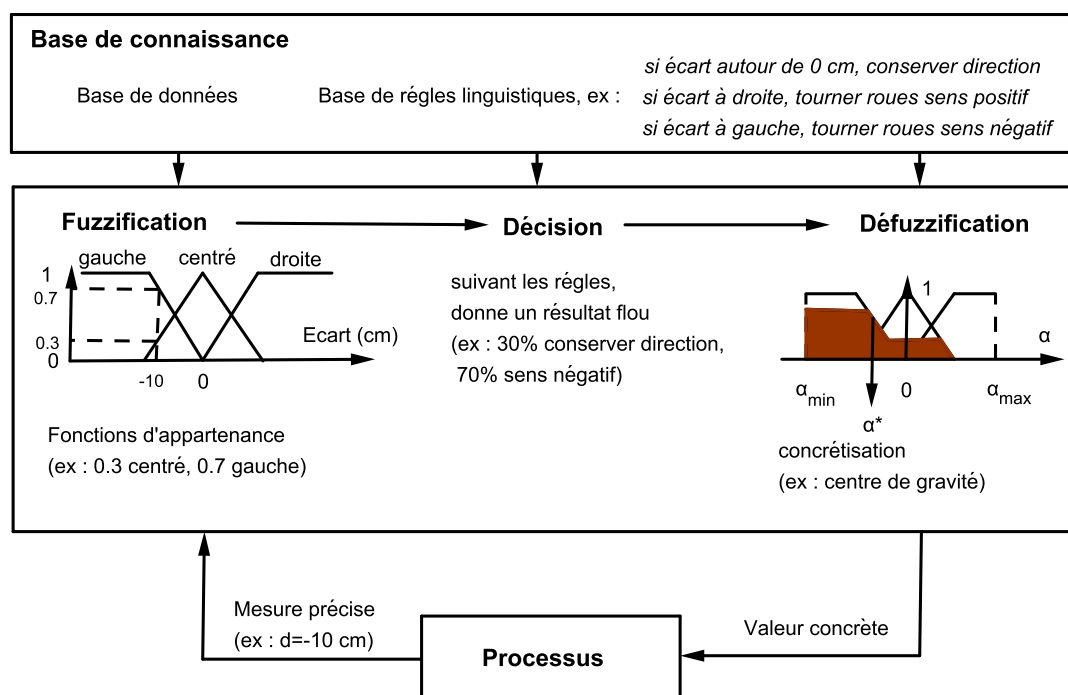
Base de connaissance

Base de données

Base de régles linguistiques, ex :

si écart autour de 0 cm, conserver direction
si écart à droite, tourner roues sens positif
si écart à gauche, tourner roues sens négatif

Fuzzification

Décision

Défuzzification

gauche centré droite

1
0.7
0.3
0

Ecart (cm)

-10 0

suivant les régles, donne un résultat flou (ex : 30% conserver direction, 70% sens négatif)

1

α

$\alpha_{min}$ 0 $\alpha_{max}$

α*

concrétisation
(ex : centre de gravité)

Fonctions d'appartenance
(ex : 0.3 centré, 0.7 gauche)

Mesure précise
(ex : d=-10 cm)

Valeur concrète

Processus